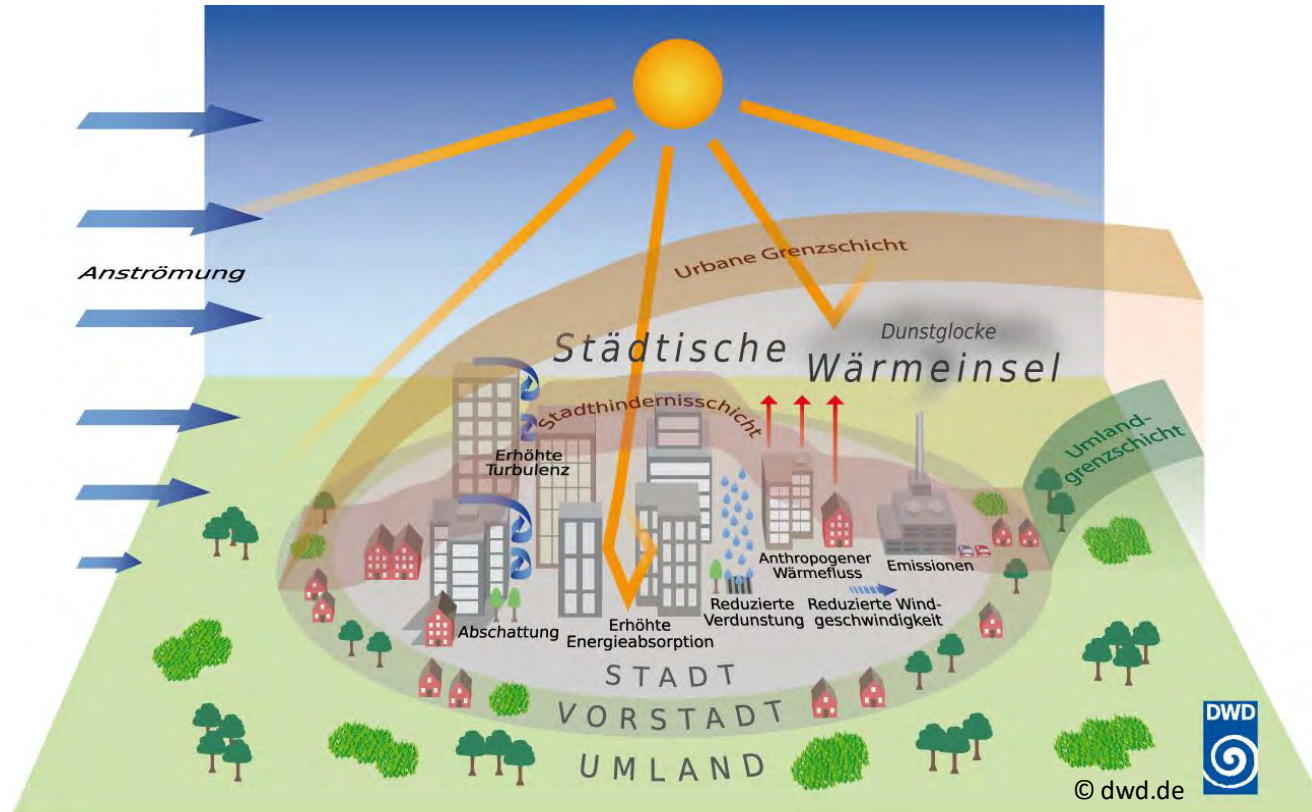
Anströmung

Urbane Grenzschicht

Dunstglocke

Städtische Wärmeinsel

Stadthindernisschicht

Umlandgrenzschicht

Erhöhte Turbulenz

Anthropogener Wärmefluss

Emissionen

Abschattung

Erhöhte Energieabsorption

Reduzierte Verdunstung

Reduzierte Windgeschwindigkeit

STADT

VORSTADT

UMLAND

DWD

© dwd.de